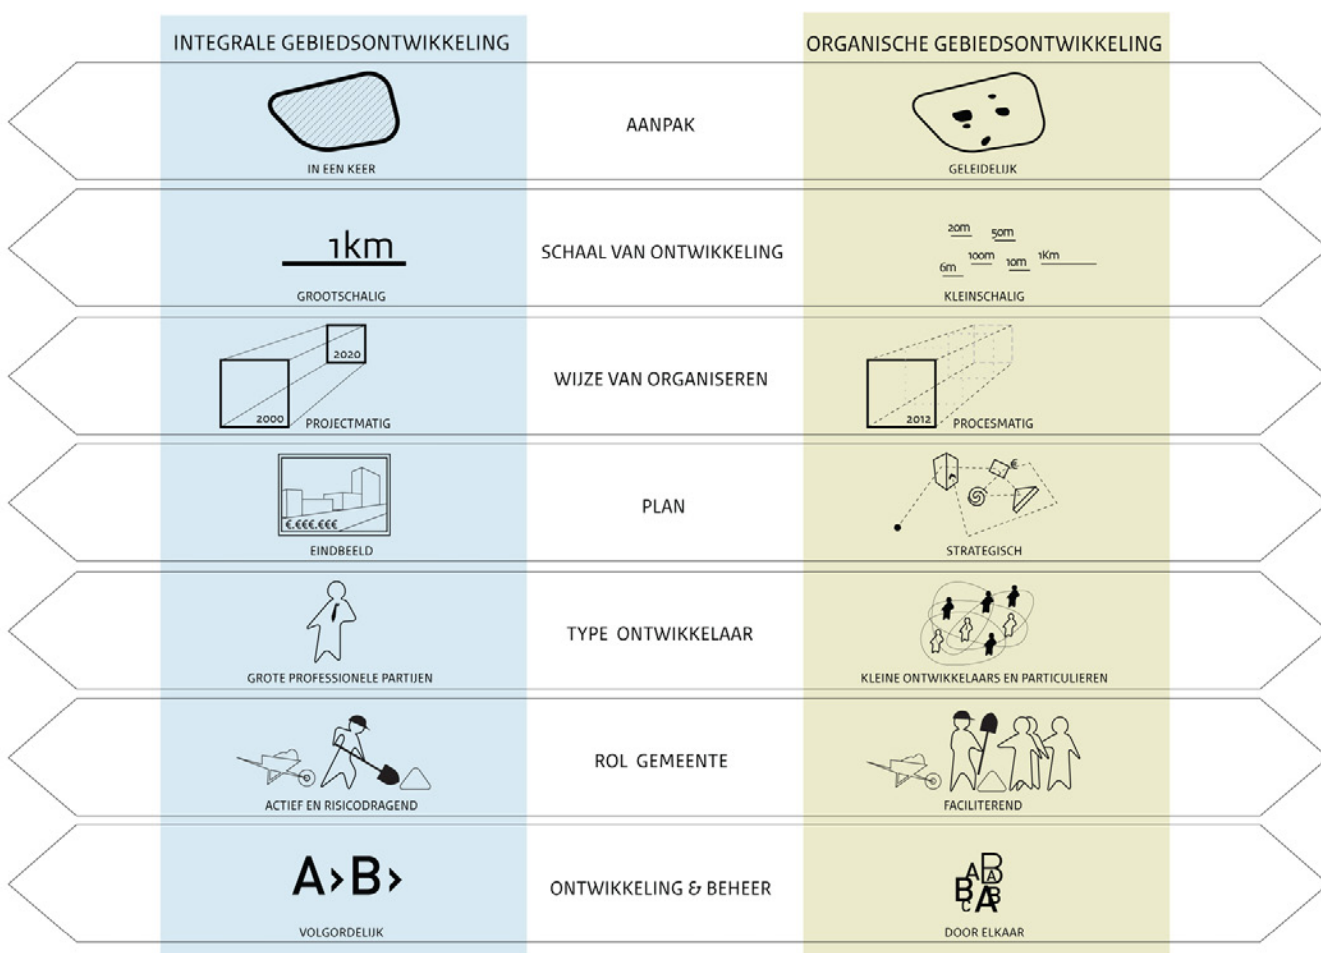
INTEGRALE GEBIEDSONTWIKKELING

ORGANISCHE GEBIEDSONTWIKKELING

IN EEN KEER

AANPAK

GELEIDELIJK

1km

GROOTSCHALIG

SCHAAL VAN ONTWIKKELING

20m 50m 100m 10m 1Km 6m

KLEINSCHALIG

2020 2000

PROJECTMATIG

WIJZE VAN ORGANISEREN

2012

PROCESMATIG

€.€€€.€€€

EINDBEELD

PLAN

STRATEGISCH

GROTE PROFESSIONELE PARTIJEN

TYPE ONTWIKKELAAR

KLEINE ONTWIKKELAARS EN PARTICULIEREN

ACTIEF EN RISICODRAGEND

ROL GEMEENTE

FACILITEREND

A › B ›

VOLGORDELIJK

ONTWIKKELING & BEHEER

B A B A B C A

DOOR ELKAAR